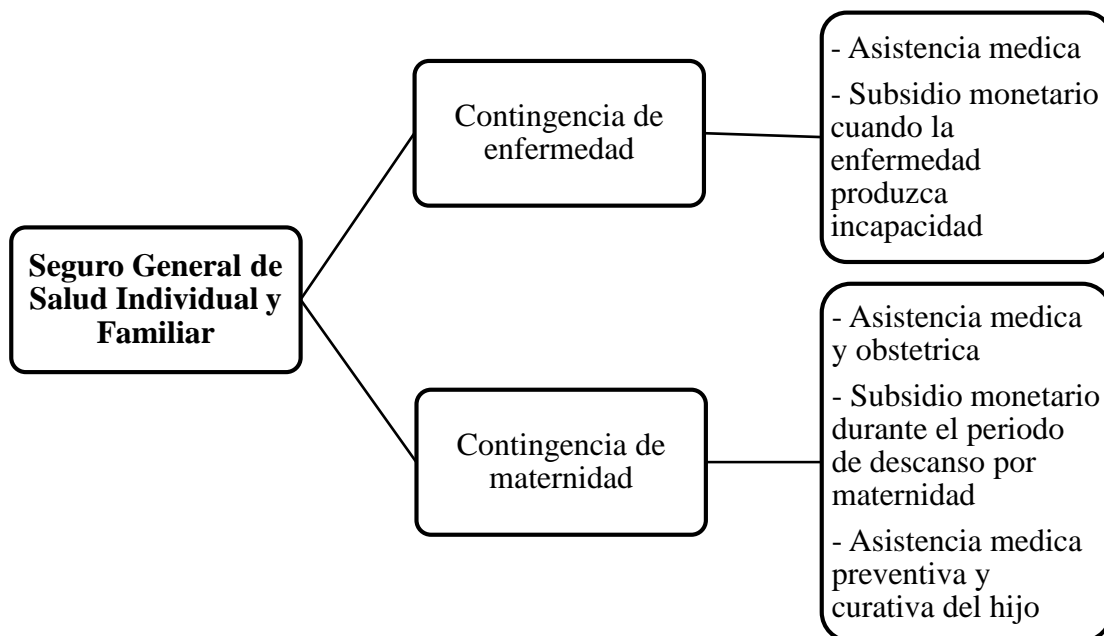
**Seguro General de Salud Individual y Familiar**

Contingencia de enfermedad

- Asistencia medica
- Subsidio monetario cuando la enfermedad produzca incapacidad

Contingencia de maternidad

- Asistencia medica y obstetrica
- Subsidio monetario durante el periodo de descanso por maternidad
- Asistencia medica preventiva y curativa del hijo